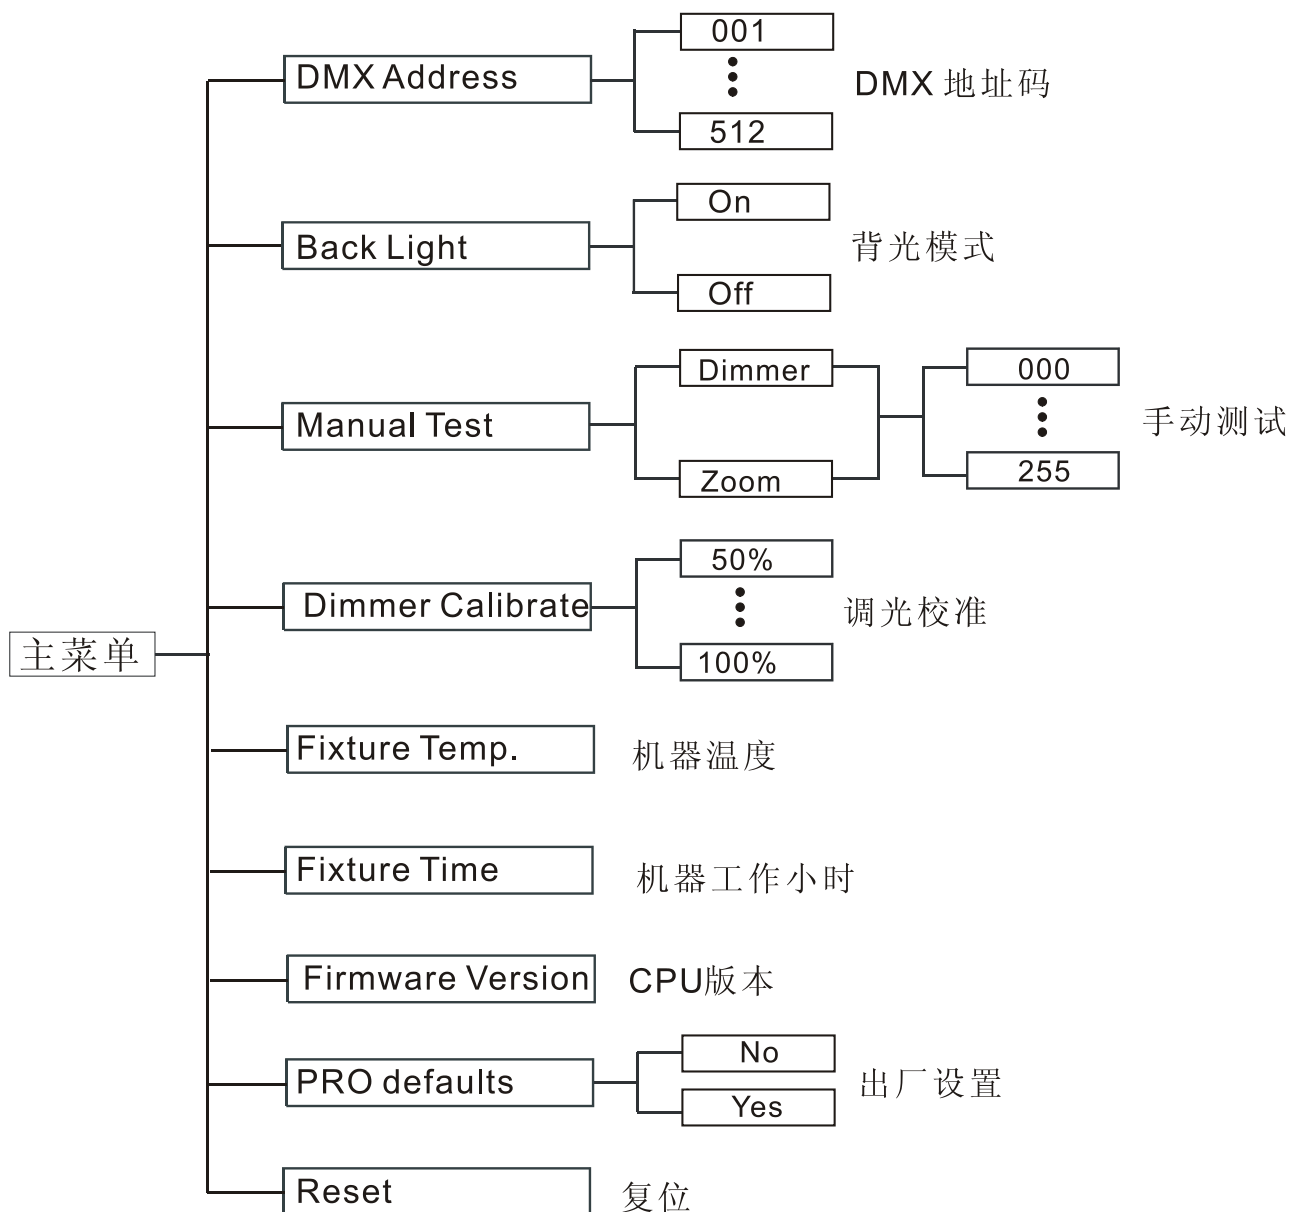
主菜单

DMX Address
001
512
DMX 地址码

Back Light
On
Off
背光模式

Manual Test
Dimmer
Zoom
000
255
手动测试

Dimmer Calibrate
50%
100%
调光校准

Fixture Temp.
机器温度

Fixture Time
机器工作小时

Firmware Version
CPU版本

PRO defaults
No
Yes
出厂设置

Reset
复位